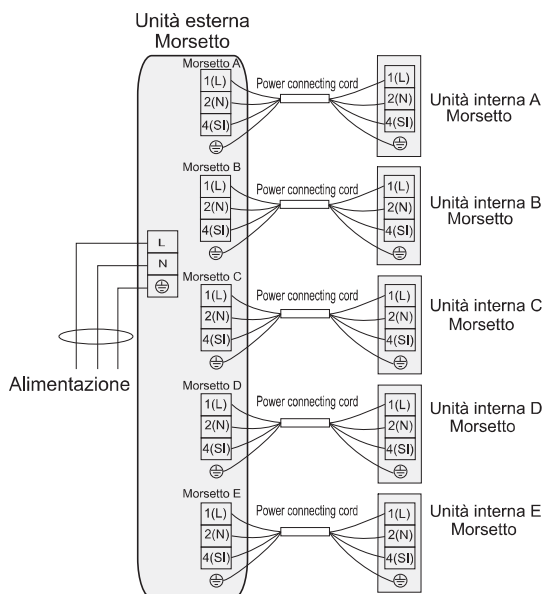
Unità esterna
Morsetto

Morsetto A
1(L)
2(N)
4(SI)
⏚
Power connecting cord
1(L)
2(N)
4(SI)
⏚
Unità interna A
Morsetto

Morsetto B
1(L)
2(N)
4(SI)
⏚
Power connecting cord
1(L)
2(N)
4(SI)
⏚
Unità interna B
Morsetto

L
N
⏚

Morsetto C
1(L)
2(N)
4(SI)
⏚
Power connecting cord
1(L)
2(N)
4(SI)
⏚
Unità interna C
Morsetto

Alimentazione

Morsetto D
1(L)
2(N)
4(SI)
⏚
Power connecting cord
1(L)
2(N)
4(SI)
⏚
Unità interna D
Morsetto

Morsetto E
1(L)
2(N)
4(SI)
⏚
Power connecting cord
1(L)
2(N)
4(SI)
⏚
Unità interna E
Morsetto